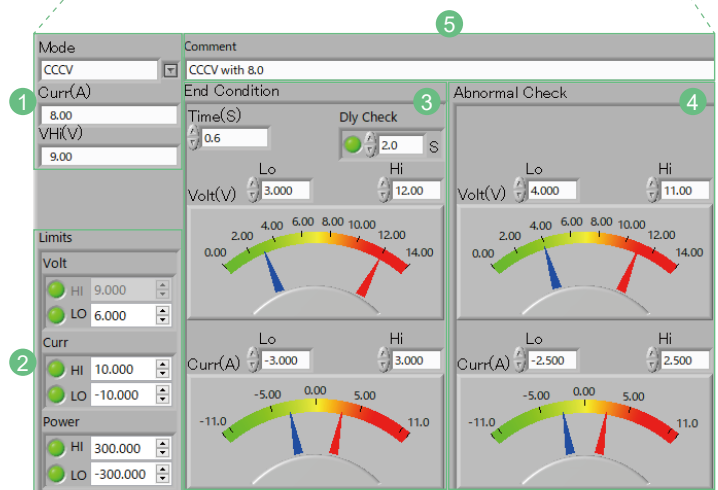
5

Mode
CCCV

Comment
CCCV with 8.0

1
Curr(A)
8.00
VHi(V)
9.00

Limits
Volt
HI 9.000
LO 6.000
Curr
HI 10.000
LO -10.000
Power
HI 300.000
LO -300.000

2

End Condition
3
Time(S)
0.6
Dly Check
2.0 S
Lo
Hi
Volt(V) 3.000
12.00
0.00 2.00 4.00 6.00 8.00 10.00 12.00 14.00
Lo
Hi
Curr(A) -3.000
3.000
-11.0 -5.00 0.00 5.00 11.0

Abnormal Check
4
Lo
Hi
Volt(V) 4.000
11.00
0.00 2.00 4.00 6.00 8.00 10.00 12.00 14.00
Lo
Hi
Curr(A) -2.500
2.500
-11.0 -5.00 0.00 5.00 11.0